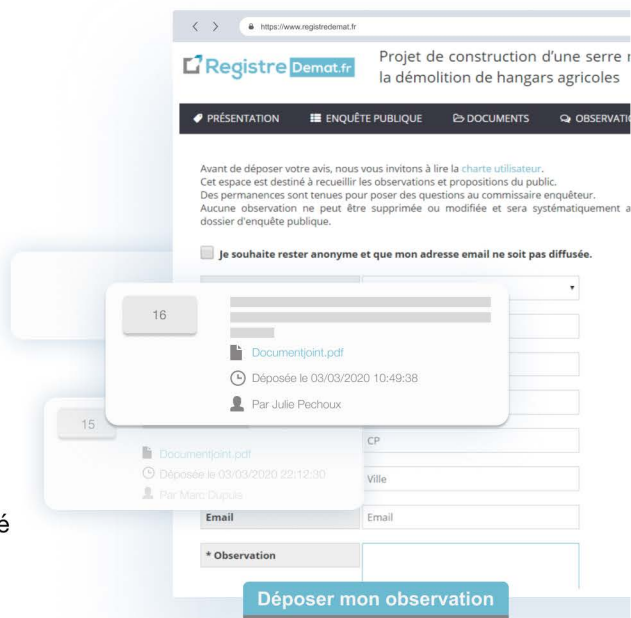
https://www.registredemat.fr

Registre Demat.fr

Projet de construction d'une serre r la démolition de hangars agricoles

PRÉSENTATION ENQUÊTE PUBLIQUE DOCUMENTS OBSERVATI

Avant de déposer votre avis, nous vous invitons à lire la charte utilisateur.
Cet espace est destiné à recueillir les observations et propositions du public.
Des permanences sont tenues pour poser des questions au commissaire enquêteur.
Aucune observation ne peut être supprimée ou modifiée et sera systématiquement a dossier d'enquête publique.

Je souhaite rester anonyme et que mon adresse email ne soit pas diffusée.

16

Documentjoint.pdf

Déposée le 03/03/2020 10:49:38

Par Julie Pechoux

15

Documentjoint.pdf

Déposée le 03/03/2020 22:12:30

Par Marc Dupuis

CP

Ville

Email

Email

* Observation

Déposer mon observation

é